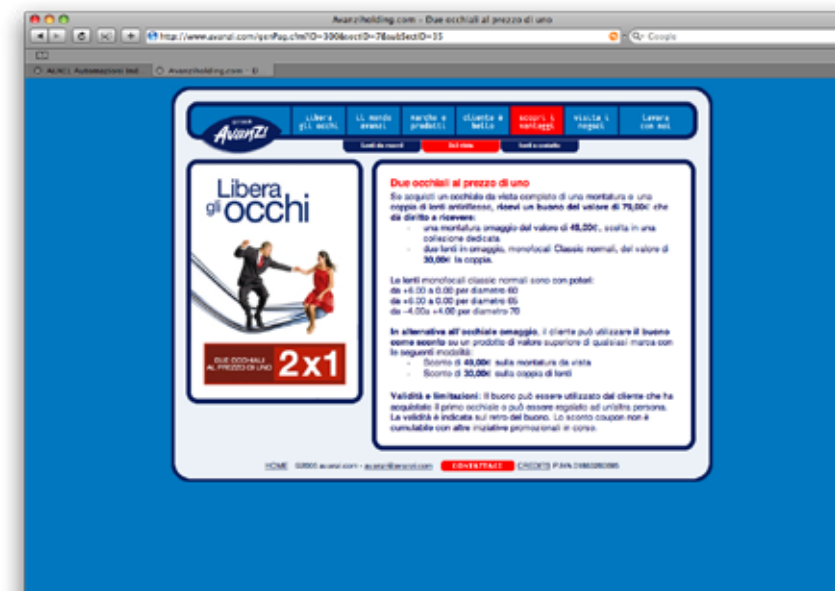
Avanziholding.com - Due occhiali al prezzo di uno

http://www.avanzi.com/genPag.cfm?ID=300&sectID=7&subSectID=35

Google

ACACI Automazioni Ind

Avanziholding.com - D

Avanzi

Libera gli occhi

Il mondo avanzi

Marche e prodotti

Cliente è bello

Scopri i vantaggi

Visita i negozi

Lavora con noi

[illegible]

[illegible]

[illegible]

Libera gli occhi

DUE OCCHIALI AL PREZZO DI UNO

2x1

Due occhiali al prezzo di uno

Se acquisti un occhiale da vista completo di una montatura e una coppia di lenti antiriflesso, ricevi un buono del valore di 79,00€ che dà diritto a ricevere:

- una montatura omaggio del valore di 49,00€, scelta in una collezione dedicata
- due lenti in omaggio, monofocali Classic normali, del valore di 30,00€ la coppia.

Le lenti monofocali classic normali sono con poteri:
da +6.00 a 0.00 per diametro 60
da +6.00 a 0.00 per diametro 65
da -4.00s +4.00 per diametro 70

In alternativa all'occhiale omaggio, il cliente può utilizzare il buono come sconto su un prodotto di valore superiore di qualsiasi marca con le seguenti modalità:

- Sconto di 49,00€ sulla montatura da vista
- Sconto di 30,00€ sulla coppia di lenti

Validità e limitazioni: Il buono può essere utilizzato dal cliente che ha acquistato il primo occhiale o può essere regalato ad un'altra persona. La validità è indicata sul retro del buono. Lo sconto coupon non è cumulabile con altre iniziative promozionali in corso.

HOME ©2008 avanzi.com - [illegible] CONTATTACI CREDITS P.IVA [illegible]